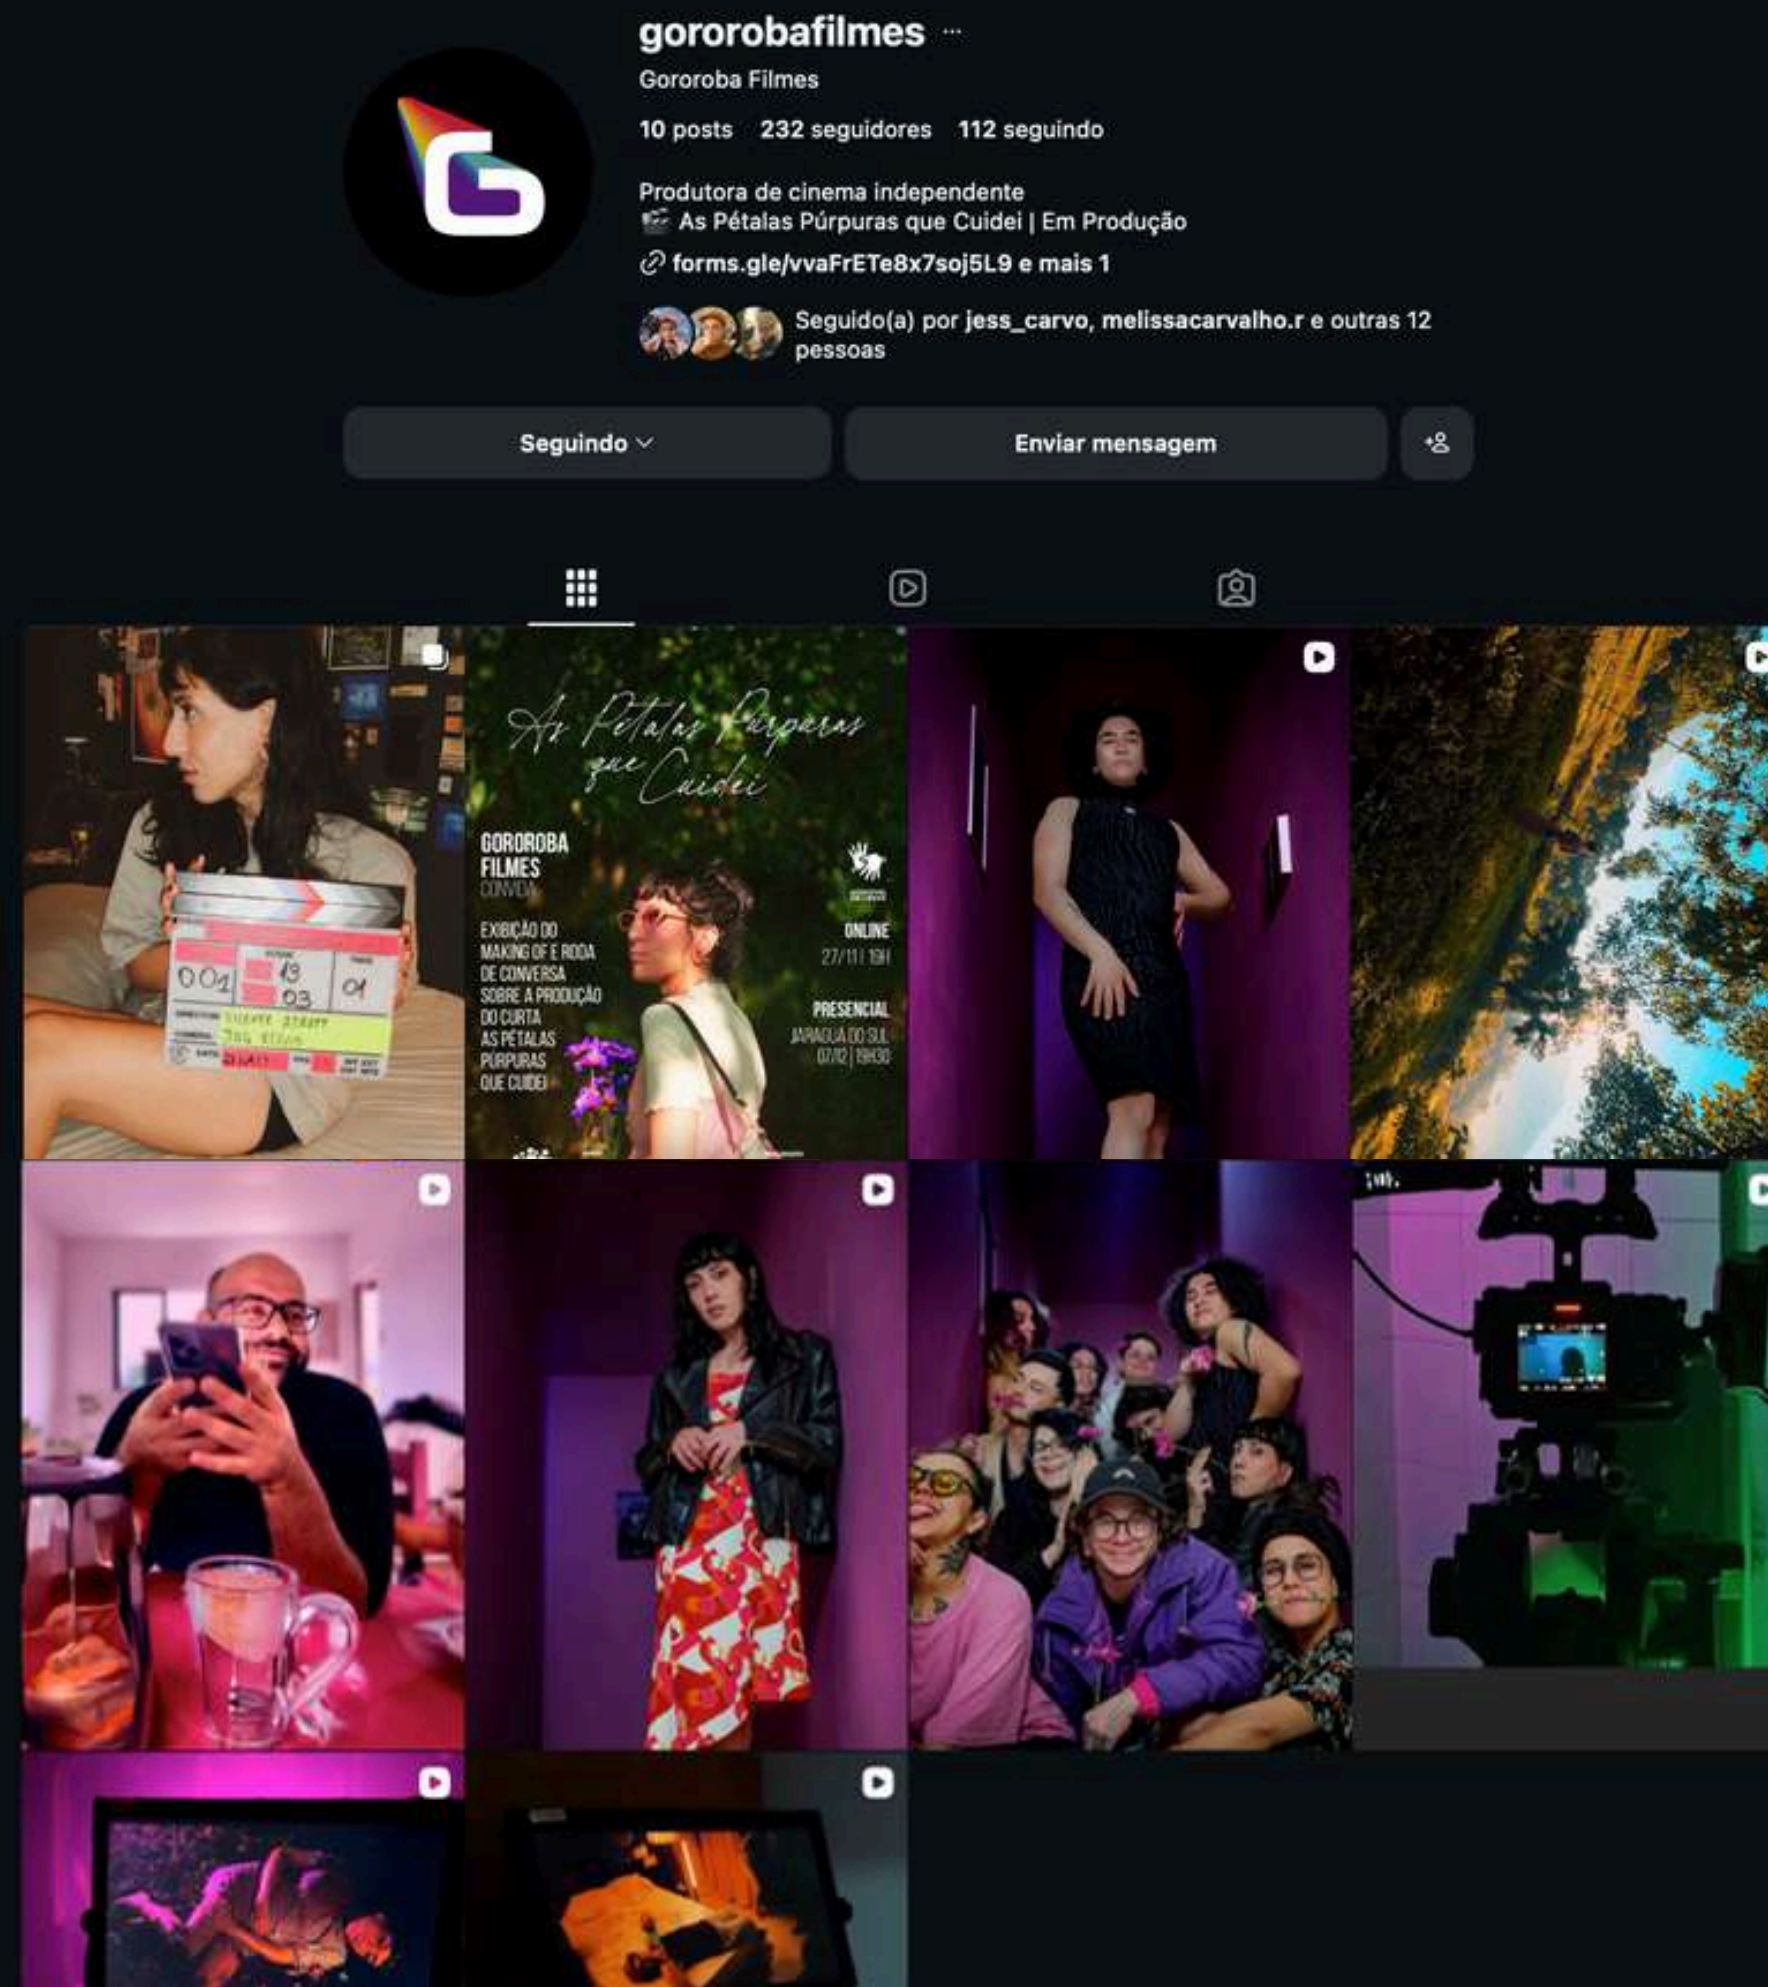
gororobafilmes ···

Gororoba Filmes

10 posts 232 seguidores 112 seguindo

Produtora de cinema independente
🎬 As Pétalas Púrpuras que Cuidei | Em Produção

forms.gle/vvaFrETe8x7soj5L9 e mais 1

Seguido(a) por jess_carvo, melissacarvalho.r e outras 12 pessoas

Seguindo

Enviar mensagem

001 13 03 01

As Pétalas Púrpuras que Cuidei

GORORÓBA FILMES CONVIDA

EXIBIÇÃO DO MAKING OF E RODA DE CONVERSA SOBRE A PRODUÇÃO DO CURTA AS PÉTALAS PÚRPURAS QUE CUIDEI

ONLINE 27/11 | 19H

PRESENCIAL JARAGUÁ DO SUL 07/12 | 19H30